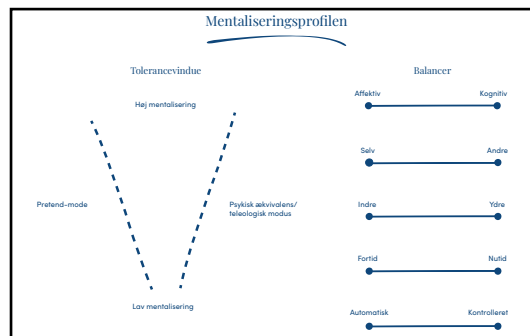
Mentaliseringsprofilen

Tolerancevindue

Høj mentalisering

Pretend-mode

Psykisk ækvivalens/ teleologisk modus

Lav mentalisering

Balancer

Affektiv

Kognitiv

Selv

Andre

Indre

Ydre

Fortid

Nutid

Automatisk

Kontrolleret